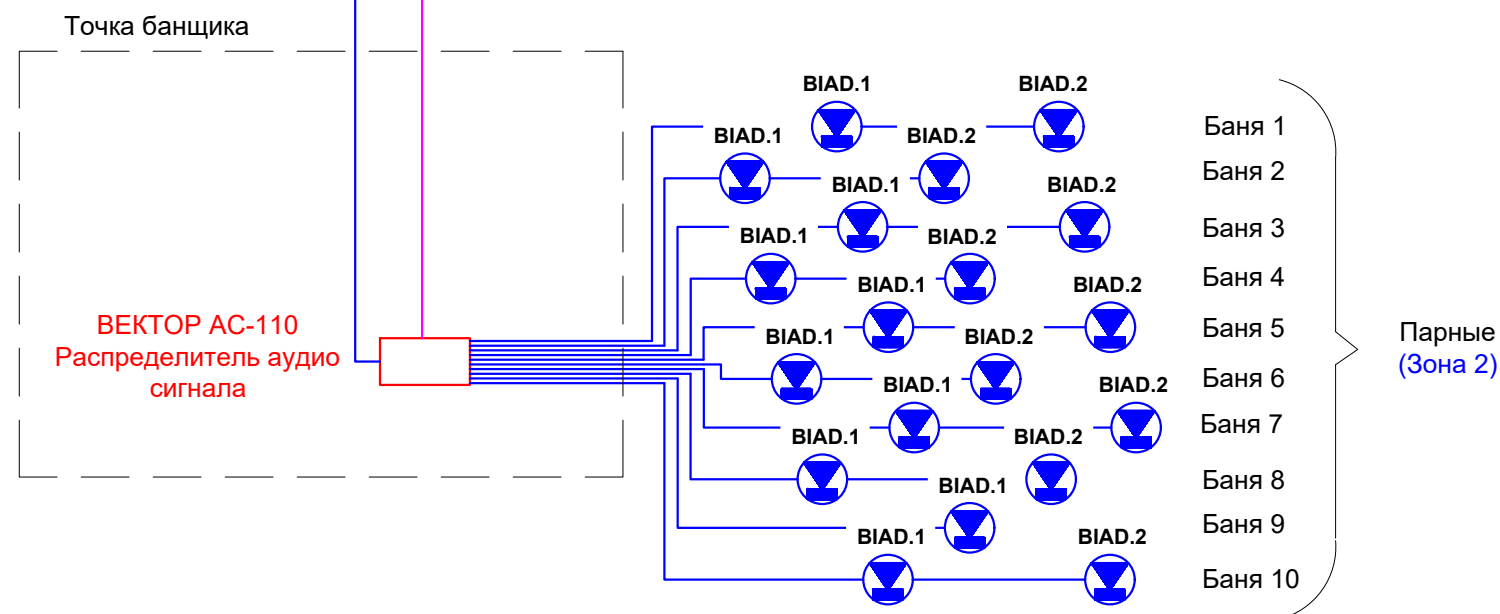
Точка банщика

ВЕКТОР АС-110
Распределитель аудио сигнала

BIAD.1 BIAD.2
BIAD.1 BIAD.2
BIAD.1 BIAD.2
BIAD.1 BIAD.2
BIAD.1 BIAD.2
BIAD.1 BIAD.2
BIAD.1 BIAD.2
BIAD.1 BIAD.2
BIAD.1 BIAD.2
BIAD.1
BIAD.1 BIAD.2

Баня 1
Баня 2
Баня 3
Баня 4
Баня 5
Баня 6
Баня 7
Баня 8
Баня 9
Баня 10

Парные
(Зона 2)